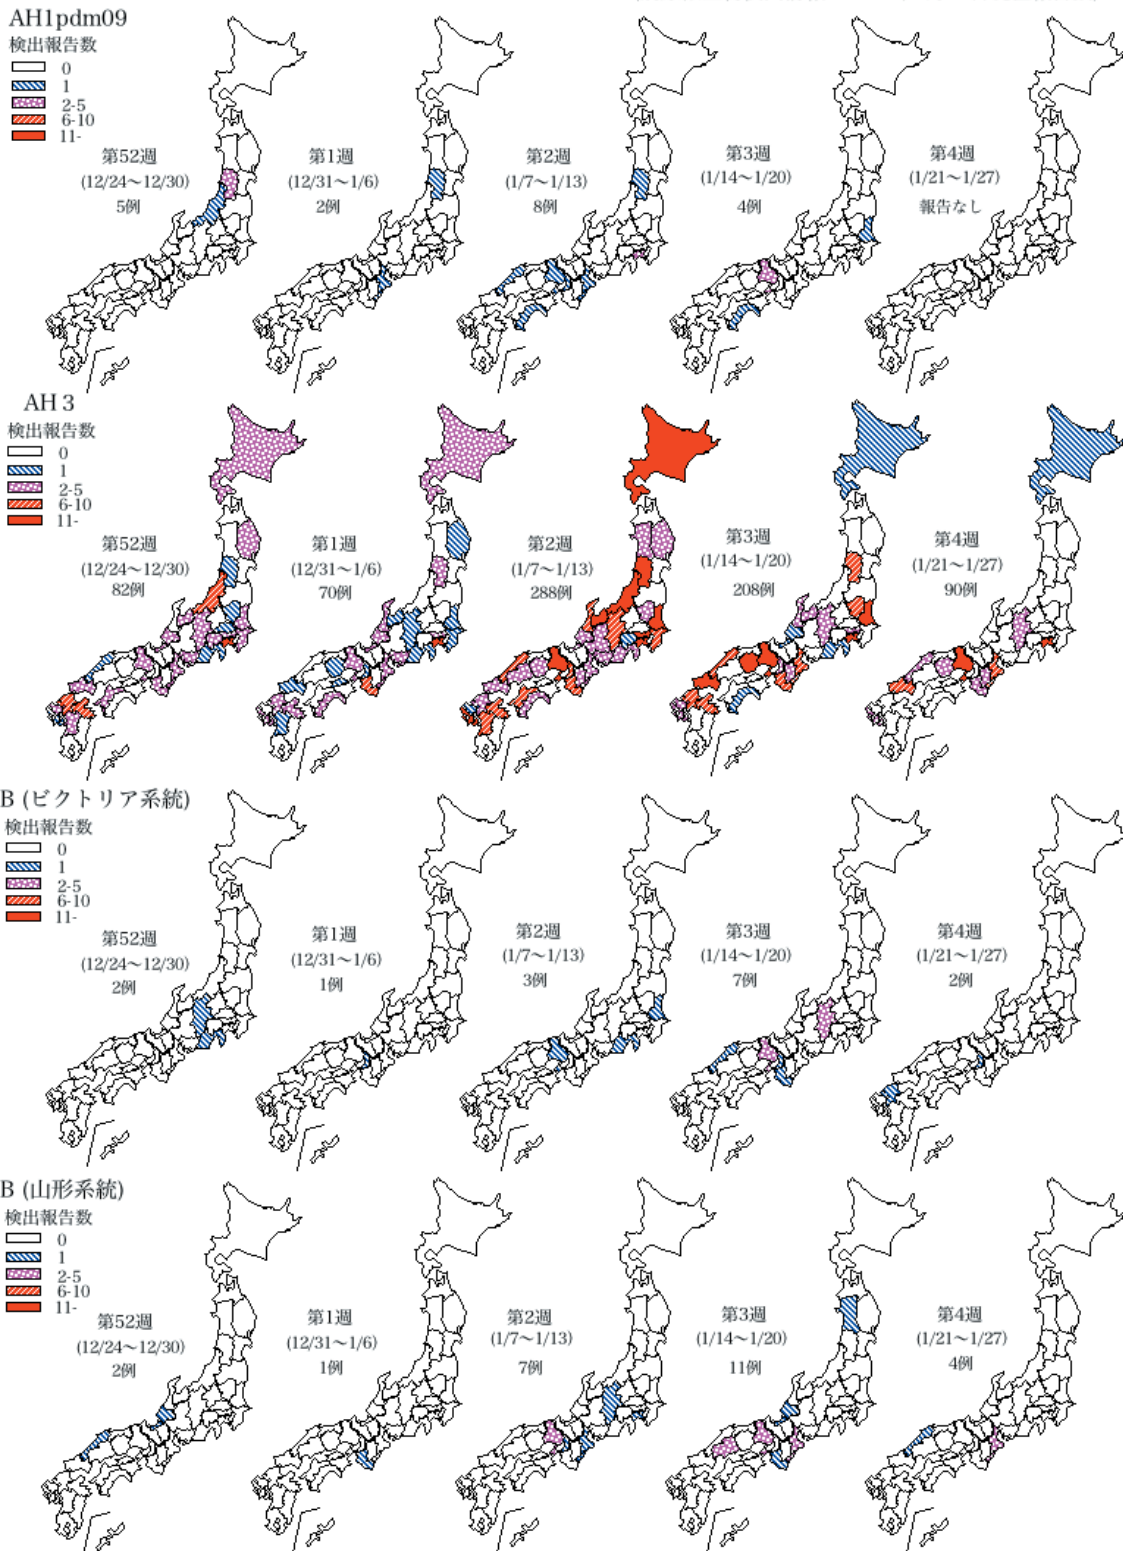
AH1pdm09
検出報告数
0
1
2-5
6-10
11-

第52週
(12/24〜12/30)
5例

第1週
(12/31〜1/6)
2例

第2週
(1/7〜1/13)
8例

第3週
(1/14〜1/20)
4例

第4週
(1/21〜1/27)
報告なし

AH3
検出報告数
0
1
2-5
6-10
11-

第52週
(12/24〜12/30)
82例

第1週
(12/31〜1/6)
70例

第2週
(1/7〜1/13)
288例

第3週
(1/14〜1/20)
208例

第4週
(1/21〜1/27)
90例

B (ビクトリア系統)
検出報告数
0
1
2-5
6-10
11-

第52週
(12/24〜12/30)
2例

第1週
(12/31〜1/6)
1例

第2週
(1/7〜1/13)
3例

第3週
(1/14〜1/20)
7例

第4週
(1/21〜1/27)
2例

B (山形系統)
検出報告数
0
1
2-5
6-10
11-

第52週
(12/24〜12/30)
2例

第1週
(12/31〜1/6)
1例

第2週
(1/7〜1/13)
7例

第3週
(1/14〜1/20)
11例

第4週
(1/21〜1/27)
4例